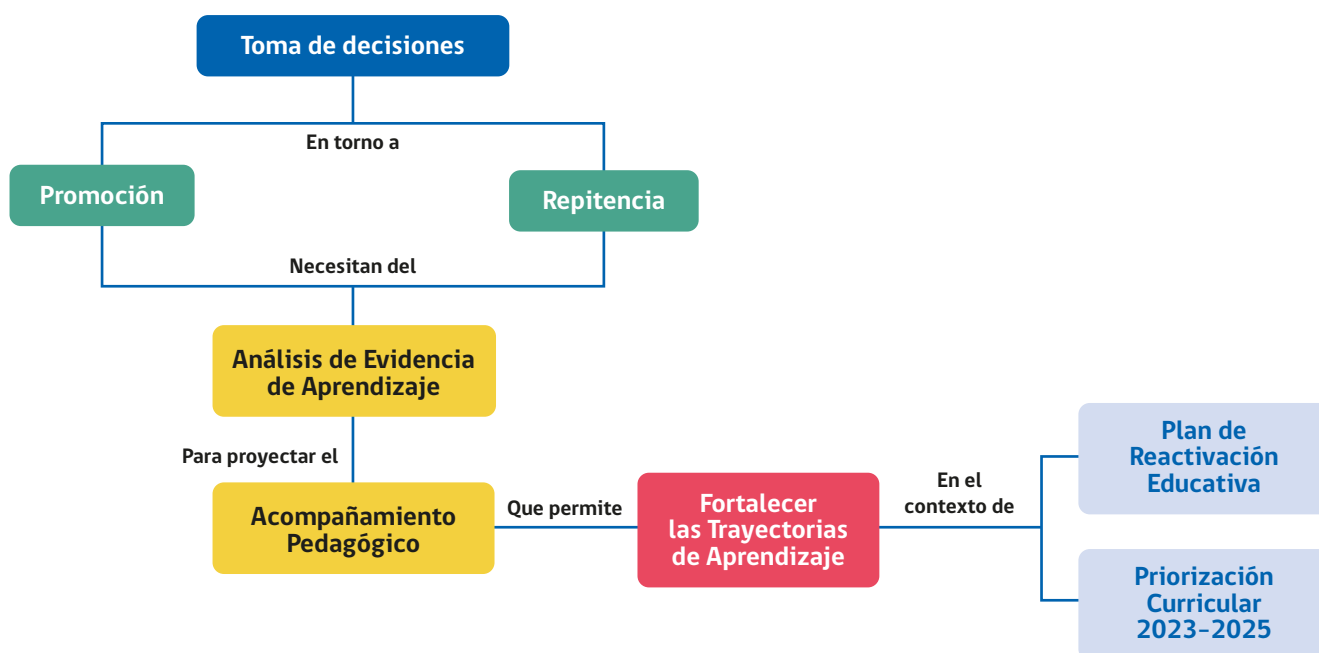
Toma de decisiones

En torno a

Promoción

Repitencia

Necesitan del

Análisis de Evidencia de Aprendizaje

Para proyectar el

Acompañamiento Pedagógico

Que permite

Fortalecer las Trayectorias de Aprendizaje

En el contexto de

Plan de Reactivación Educativa

Priorización Curricular 2023-2025